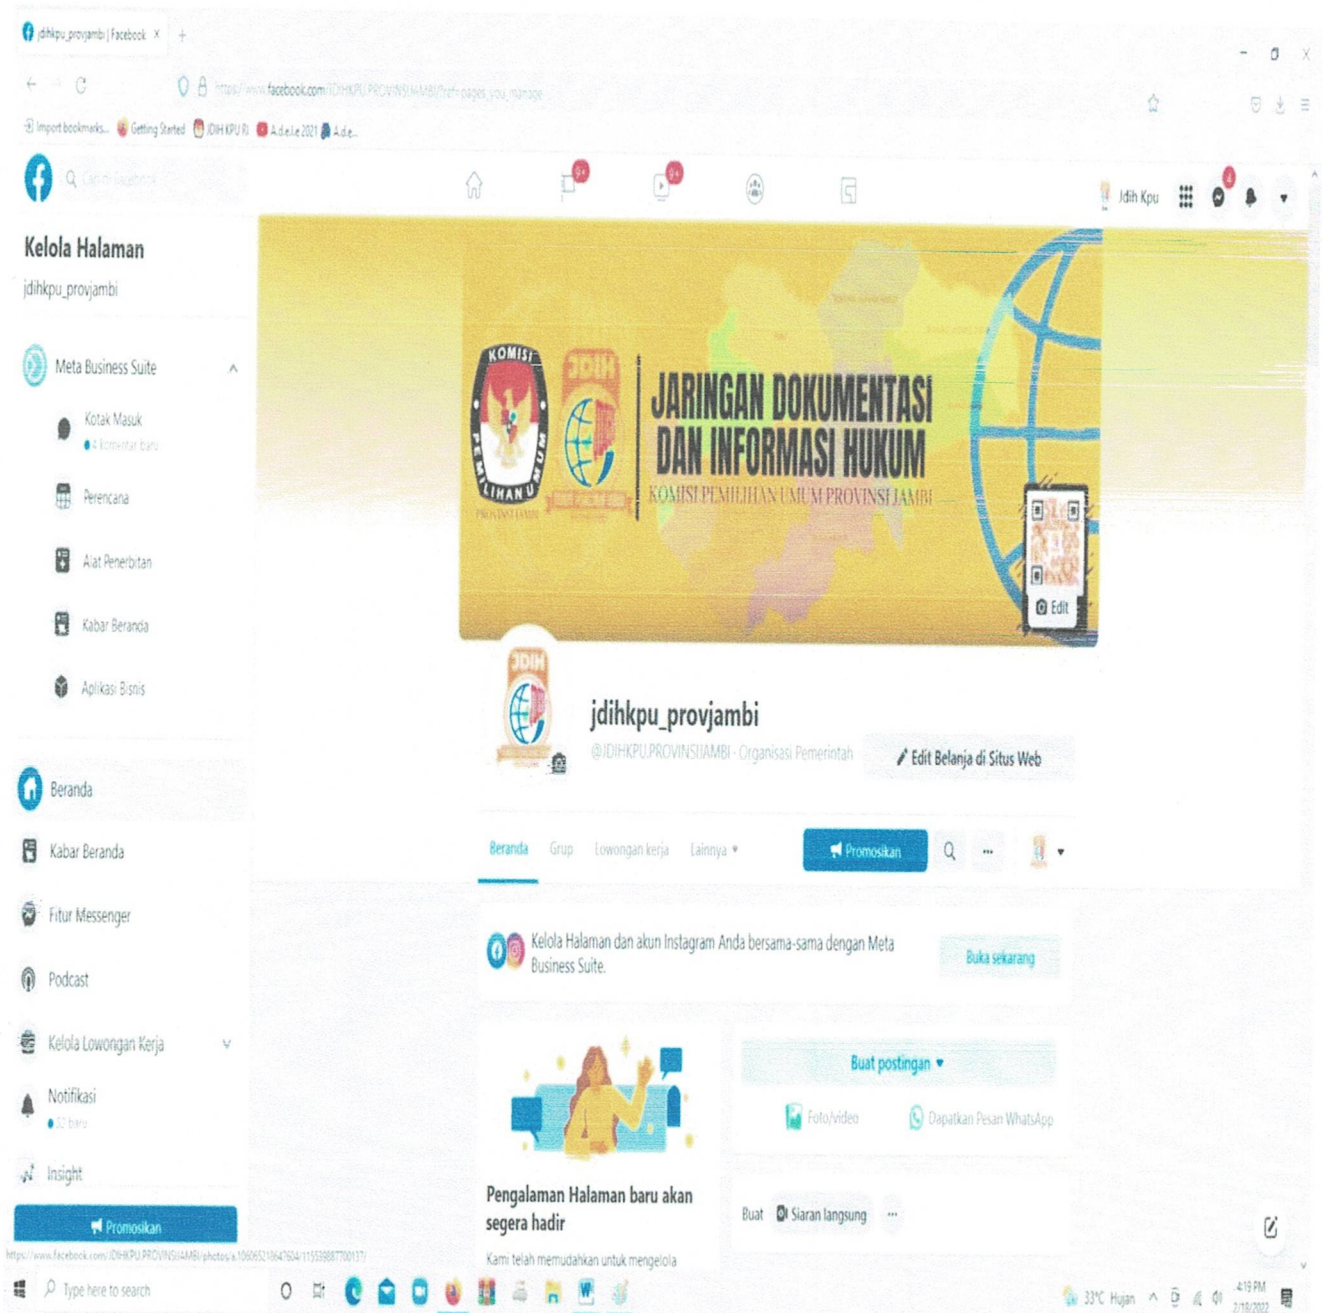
jdihkpu_provjambi | Facebook

https://www.facebook.com/JDIHKPU.PROVINSIJAMBI/?ref=pages_you_manage

Import bookmarks... Getting Started JDIH KPU RI A.d.e.l.e 2021 A.d.e...

Cari di Facebook

9+ 9+

Jdih Kpu

Kelola Halaman
jdihkpu_provjambi

Meta Business Suite
Kotak Masuk
4 komentar baru
Perencana
Alat Penerbitan
Kabar Beranda
Aplikasi Bisnis

Beranda
Kabar Beranda
Fitur Messenger
Podcast
Kelola Lowongan Kerja
Notifikasi
32 baru
Insight
Promosikan

KOMISI PEMILIHAN UMUM
PROVINSI JAMBI
JDIH
JARINGAN DOKUMENTASI DAN INFORMASI HUKUM
KOMISI PEMILIHAN UMUM PROVINSI JAMBI
Edit

jdihkpu_provjambi
@JDIHKPU.PROVINSIJAMBI · Organisasi Pemerintah
Edit Belanja di Situs Web

Beranda Grup Lowongan kerja Lainnya
Promosikan

Kelola Halaman dan akun Instagram Anda bersama-sama dengan Meta Business Suite.
Buka sekarang

Buat postingan
Foto/video
Dapatkan Pesan WhatsApp

Pengalaman Halaman baru akan segera hadir
Kami telah memudahkan untuk mengelola

Buat Siaran langsung

https://www.facebook.com/JDIHKPU.PROVINSIJAMBI/photos/a.106065210647604/115539887700137/

Type here to search
33°C Hujan 4:19 PM 2/10/2022